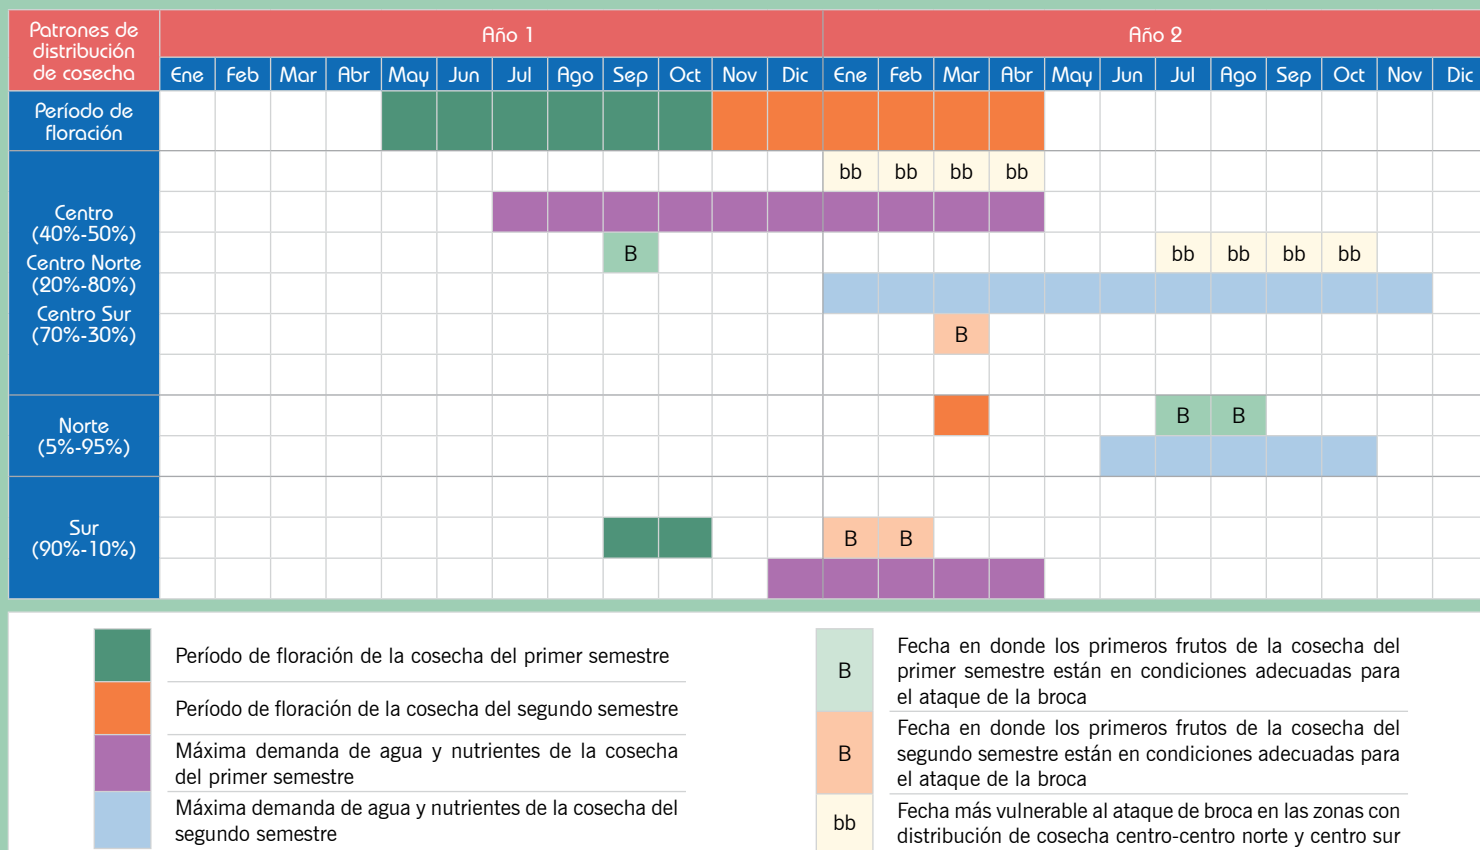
| Patrones de distribución de cosecha | Año 1 | | | | | | | | | | | | Año 2 | | | | | | | | | | | |
|---|---|---|---|---|---|---|---|---|---|---|---|---|---|---|---|---|---|---|---|---|---|---|---|---|
| | Ene | Feb | Mar | Abr | May | Jun | Jul | Ago | Sep | Oct | Nov | Dic | Ene | Feb | Mar | Abr | May | Jun | Jul | Ago | Sep | Oct | Nov | Dic |
| Período de floración | | | | | | | | | | | | | | | | | | | | | | | | |
| Centro (40%-50%) Centro Norte (20%-80%) Centro Sur (70%-30%) | | | | | | | | | | | | | bb | bb | bb | bb | | | | | | | | |
| | | | | | | | | | | | | | | | | | | | | | | | | |
| | | | | | | | | | B | | | | | | | | | | bb | bb | bb | bb | | |
| | | | | | | | | | | | | | | | | | | | | | | | | |
| | | | | | | | | | | | | | | | B | | | | | | | | | |
| Norte (5%-95%) | | | | | | | | | | | | | | | | | | | B | B | | | | |
| Sur (90%-10%) | | | | | | | | | | | | | B | B | | | | | | | | | | |

Período de floración de la cosecha del primer semestre

Período de floración de la cosecha del segundo semestre

Máxima demanda de agua y nutrientes de la cosecha del primer semestre

Máxima demanda de agua y nutrientes de la cosecha del segundo semestre

B Fecha en donde los primeros frutos de la cosecha del primer semestre están en condiciones adecuadas para el ataque de la broca

B Fecha en donde los primeros frutos de la cosecha del segundo semestre están en condiciones adecuadas para el ataque de la broca

bb Fecha más vulnerable al ataque de broca en las zonas con distribución de cosecha centro-centro norte y centro sur